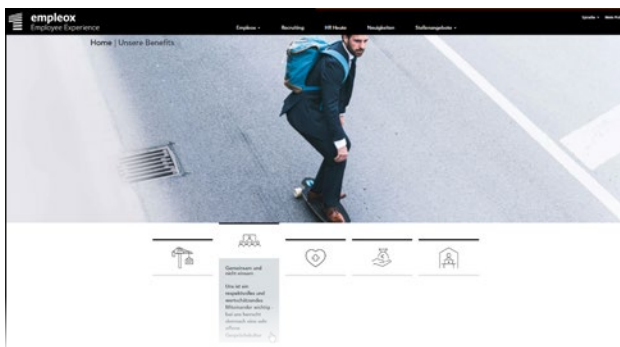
empleox
Employee Experience

Empleox ▾ Recruiting HR Heute Neuigkeiten Stellenangebote ▾ Sprache ▾ Mein Pr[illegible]

Home | Unsere Benefits

Gemeinsam und nicht einsam

Uns ist ein respektvoller und wertschätzender Miteinander wichtig – bei uns herrscht stets ein sehr offene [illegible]